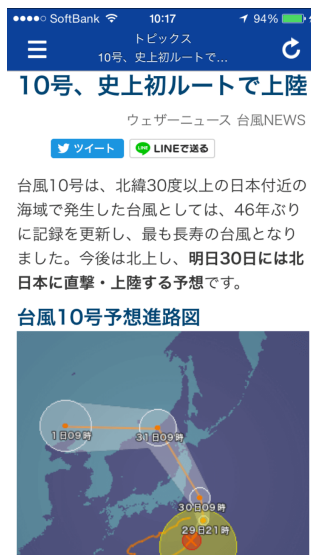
●●●●○ SoftBank 10:17 94%

トピックス
10号、史上初ルートで…

10号、史上初ルートで上陸

ウェザーニュース 台風NEWS

ツイート LINEで送る

台風10号は、北緯30度以上の日本付近の海域で発生した台風としては、46年ぶりに記録を更新し、最も長寿の台風となりました。今後は北上し、明日30日には北日本に直撃・上陸する予想です。

台風10号予想進路図

1日09時
31日09時
30日09時
29日21時